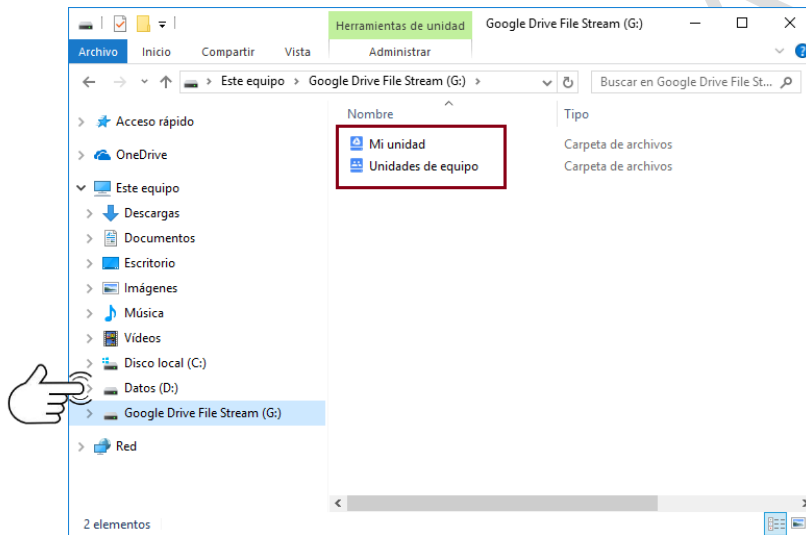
Herramientas de unidad Google Drive File Stream (G:)

Archivo Inicio Compartir Vista Administrar

Este equipo > Google Drive File Stream (G:) >

Buscar en Google Drive File St...

Nombre Tipo

Mi unidad Carpeta de archivos
Unidades de equipo Carpeta de archivos

Acceso rápido
OneDrive
Este equipo
Descargas
Documentos
Escritorio
Imágenes
Música
Vídeos
Disco local (C:)
Datos (D:)
Google Drive File Stream (G:)
Red

2 elementos